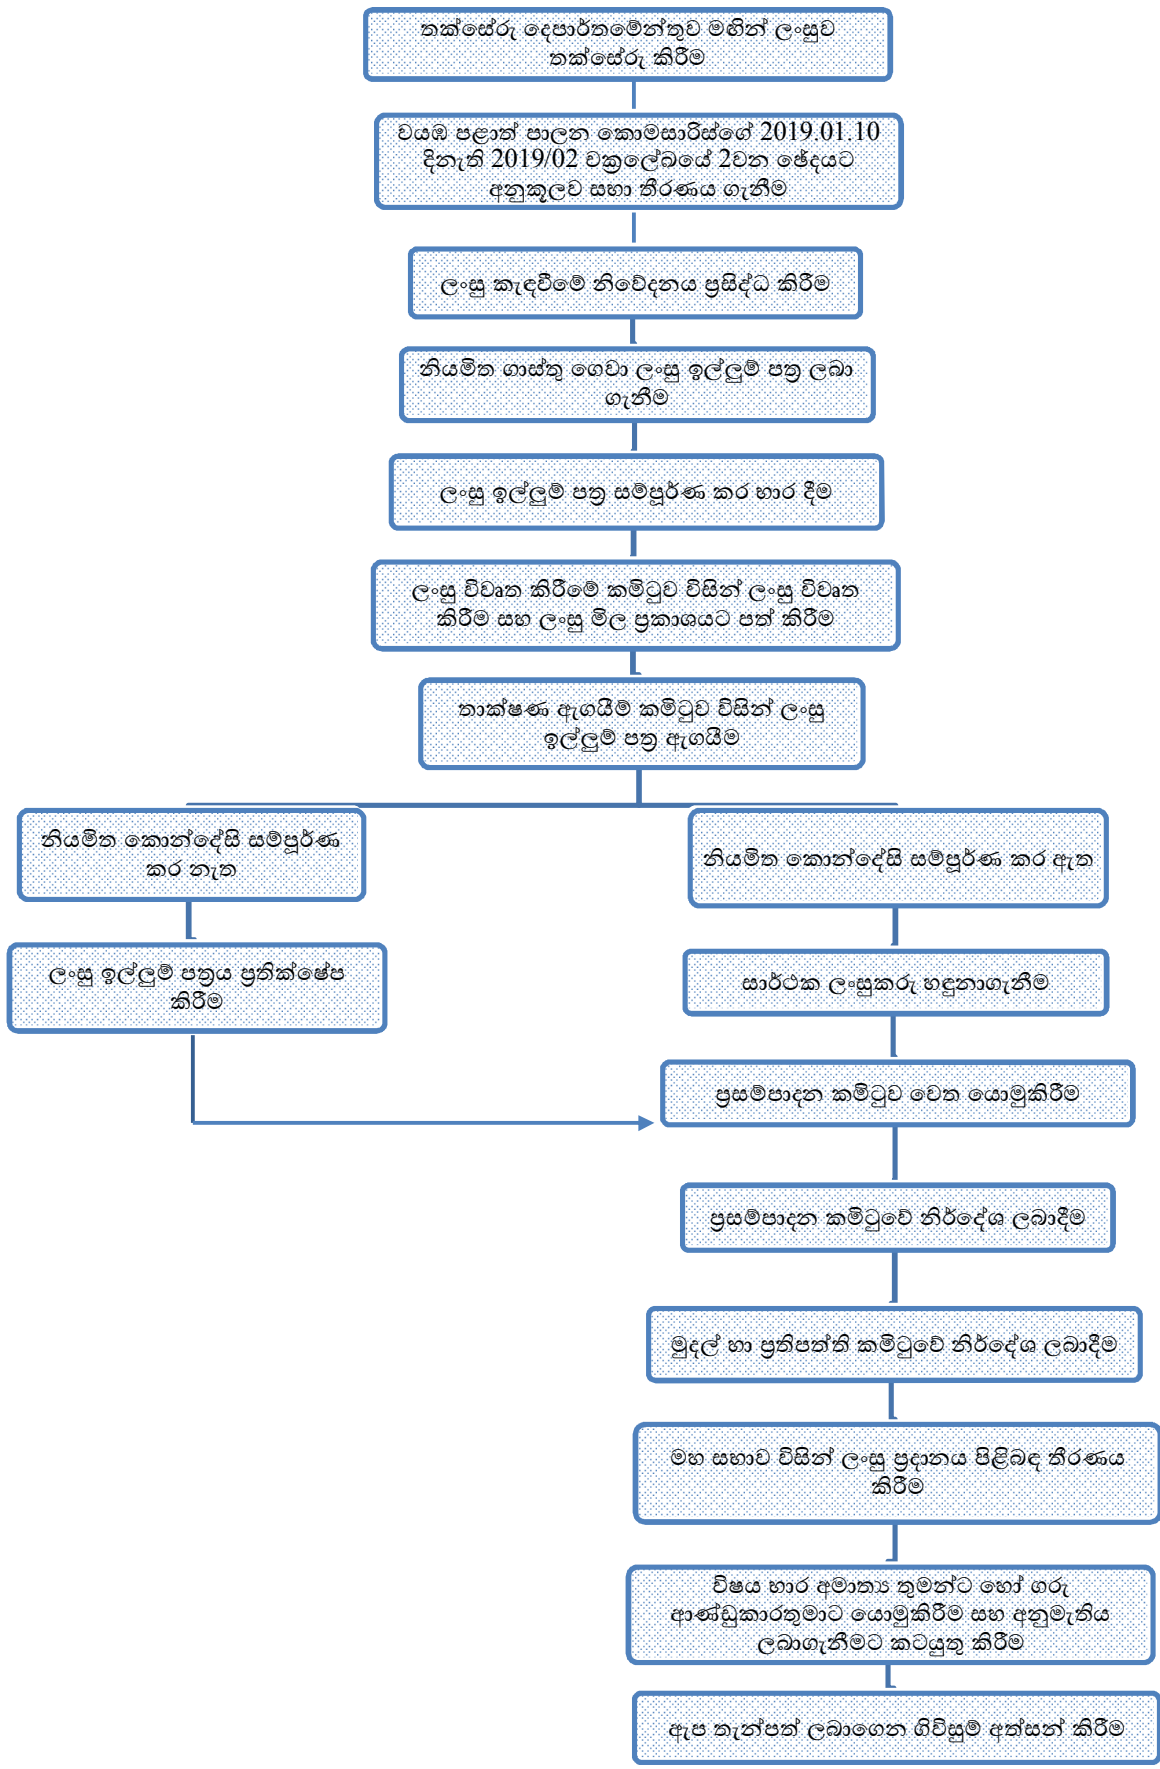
තක්සේරු දෙපාර්තමේන්තුව මගින් ලංසුව තක්සේරු කිරීම

වයඹ පළාත් පාලන කොමසාරිස්ගේ 2019.01.10 දිනැති 2019/02 චක්‍රලේඛයේ 2වන ඡේදයට අනුකූලව සභා තීරණය ගැනීම

ලංසු කැඳවීමේ නිවේදනය ප්‍රසිද්ධ කිරීම

නියමිත ගාස්තු ගෙවා ලංසු ඉල්ලුම් පත්‍ර ලබා ගැනීම

ලංසු ඉල්ලුම් පත්‍ර සම්පූර්ණ කර භාර දීම

ලංසු විවෘත කිරීමේ කමිටුව විසින් ලංසු විවෘත කිරීම සහ ලංසු මිල ප්‍රකාශයට පත් කිරීම

තාක්ෂණ ඇගයීම් කමිටුව විසින් ලංසු ඉල්ලුම් පත්‍ර ඇගයීම

නියමිත කොන්දේසි සම්පූර්ණ කර නැත

ලංසු ඉල්ලුම් පත්‍රය ප්‍රතික්ෂේප කිරීම

නියමිත කොන්දේසි සම්පූර්ණ කර ඇත

සාර්ථක ලංසුකරු හඳුනාගැනීම

ප්‍රසම්පාදන කමිටුව වෙත යොමුකිරීම

ප්‍රසම්පාදන කමිටුවේ නිර්දේශ ලබාදීම

මුදල් හා ප්‍රතිපත්ති කමිටුවේ නිර්දේශ ලබාදීම

මහ සභාව විසින් ලංසු ප්‍රදානය පිළිබඳ තීරණය කිරීම

විෂය භාර අමාත්‍ය තුමන්ට හෝ ගරු ආණ්ඩුකාරතුමාට යොමුකිරීම සහ අනුමැතිය ලබාගැනීමට කටයුතු කිරීම

ඇප තැන්පත් ලබාගෙන ගිවිසුම් අත්සන් කිරීම